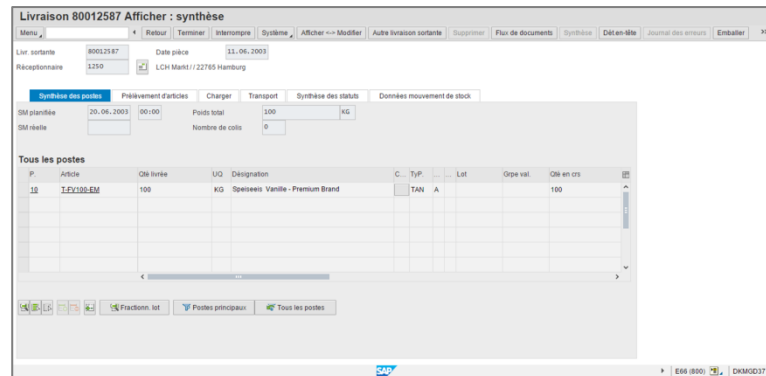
Livraison 80012587 Afficher : synthèse

Menu Retour Terminer Interrompre Système Afficher <-> Modifier Autre livraison sortante Supprimer Flux de documents Synthèse Dét.en-tête Journal des erreurs Emballer

Livr. sortante 80012587 Date pièce 11.06.2003
Réceptionnaire 1250 LCH Markt / / 22765 Hamburg

Synthèse des postes | Prélèvement d'articles | Charger | Transport | Synthèse des statuts | Données mouvement de stock

SM planifiée 20.06.2003 00:00 Poids total 100 KG
SM réelle Nombre de colis 0

Tous les postes

| P... | Article | Qté livrée | UQ | Désignation | C... | TyP. | ... | ... | Lot | Grpe val. | Qté en crs |
|---|---|---|---|---|---|---|---|---|---|---|---|
| 10 | T-FV100-EM | 100 | KG | Speiseeis Vanille - Premium Brand | | TAN | A | | | | 100 |

Fractionn. lot Postes principaux Tous les postes

SAP

E66 (800) DKMGD37